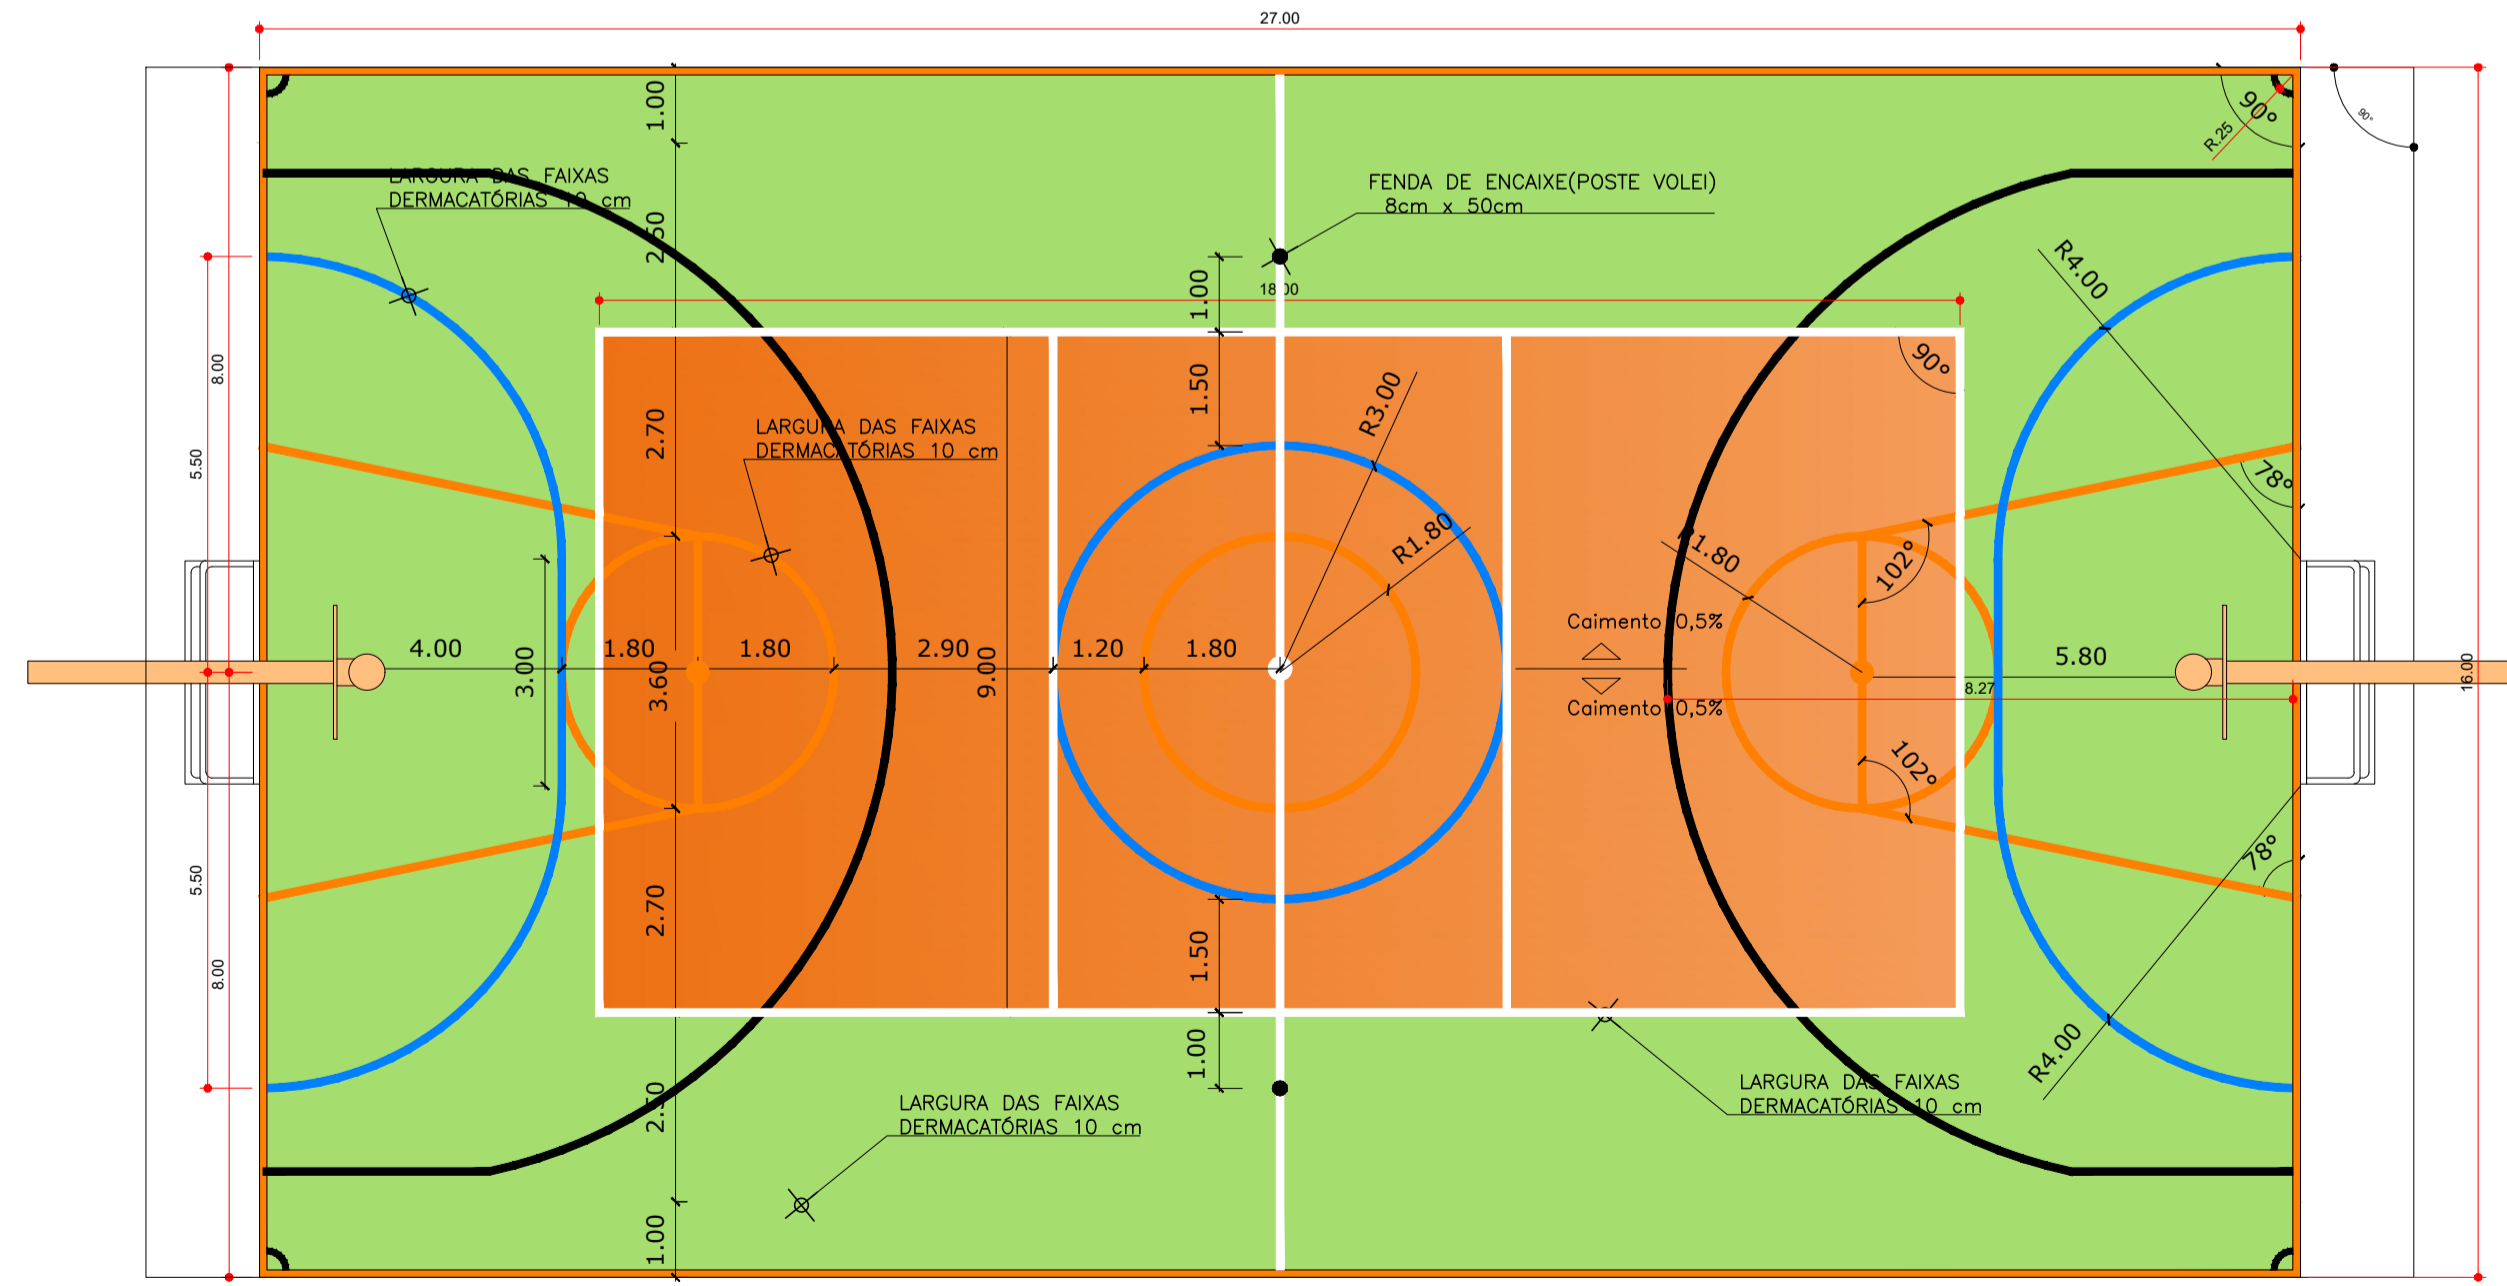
27.00

LARGURA DAS FAIXAS DERMACATÓRIAS 10 cm

1.00

2.50

FENDA DE ENCAIXE(POSTE VOLEI) 8cm x 50cm

R.25

90°

90°

R4.00

18.00

1.00

8.00

5.50

2.70

LARGURA DAS FAIXAS DERMACATÓRIAS 10 cm

1.50

R3.00

90°

78°

R1.80

R1.80

102°

4.00

3.00

1.80

3.60

1.80

2.90

9.00

1.20

1.80

Caimento 0,5%

Caimento 0,5%

5.80

8.27

16.00

102°

5.50

8.00

2.70

1.50

78°

1.00

R4.00

LARGURA DAS FAIXAS DERMACATÓRIAS 10 cm

LARGURA DAS FAIXAS DERMACATÓRIAS 10 cm

2.50

1.00